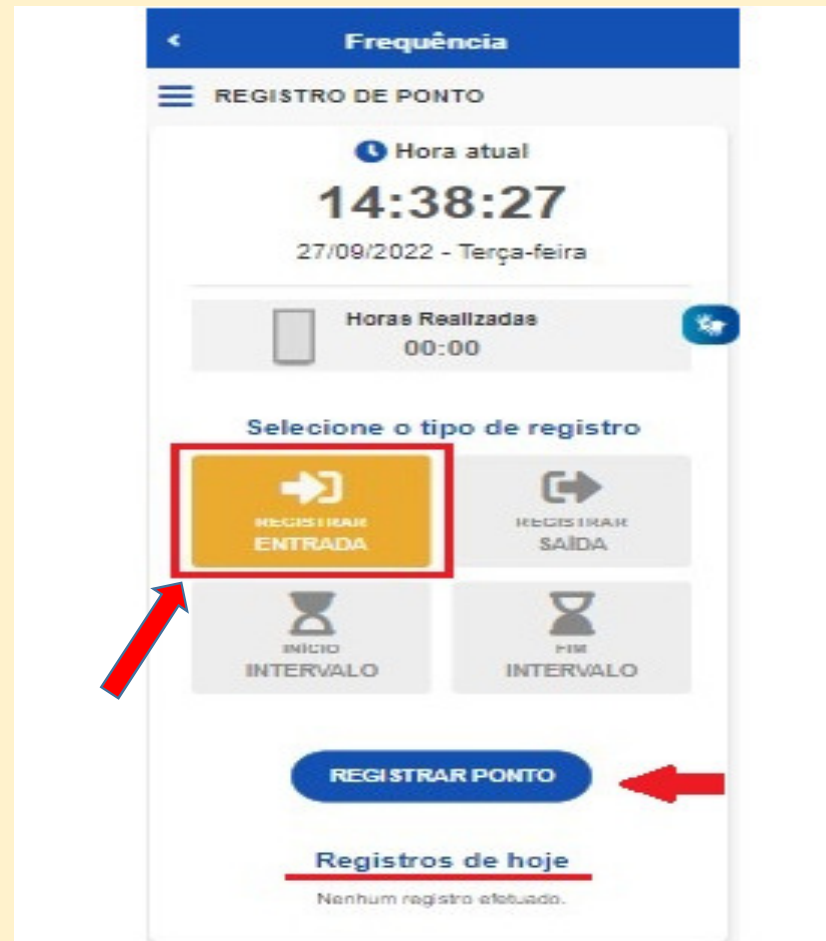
Frequência

REGISTRO DE PONTO

Hora atual

14:38:27

27/09/2022 - Terça-feira

Horas Realizadas
00:00

Selecione o tipo de registro

REGISTRAR
ENTRADA

REGISTRAR
SAÍDA

INÍCIO
INTERVALO

FIM
INTERVALO

REGISTRAR PONTO

Registros de hoje

Nenhum registro efetuado.